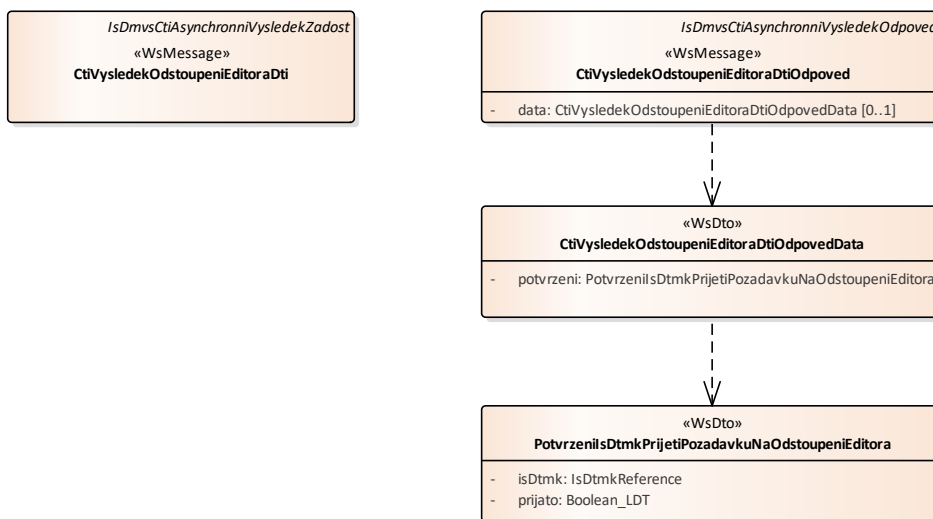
IsDmvsCtiAsynchronniVysledekZadost
«WsMessage»
CtiVysledekOdstoupeniEditoraDti

IsDmvsCtiAsynchronniVysledekOdpoved
«WsMessage»
CtiVysledekOdstoupeniEditoraDtiOdpoved

- data: CtiVysledekOdstoupeniEditoraDtiOdpovedData [0..1]

«WsDto»
CtiVysledekOdstoupeniEditoraDtiOdpovedData

- potvrzeni: PotvrzeniIsDtmkPrijetiPozadavkuNaOdstoupeniEditora

«WsDto»
PotvrzeniIsDtmkPrijetiPozadavkuNaOdstoupeniEditora

- isDtmk: IsDtmkReference
- prijato: Boolean_LDT